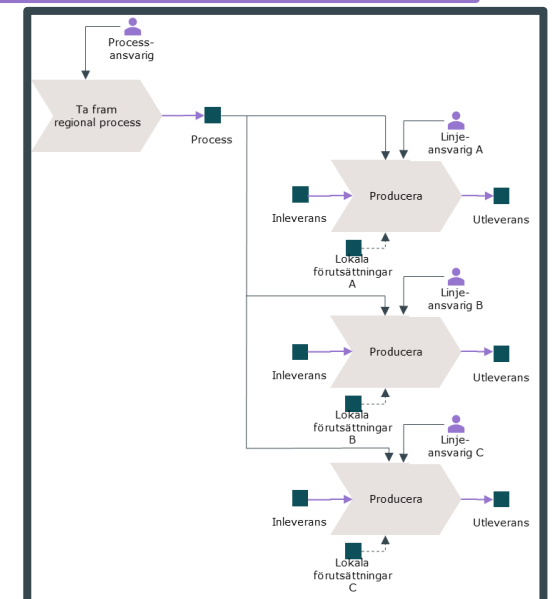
Processansvarig

Ta fram regional process

Process

Linjeansvarig A

Inleverans

Producera

Utleverans

Lokala förutsättningar A

Linjeansvarig B

Inleverans

Producera

Utleverans

Lokala förutsättningar B

Linjeansvarig C

Inleverans

Producera

Utleverans

Lokala förutsättningar C